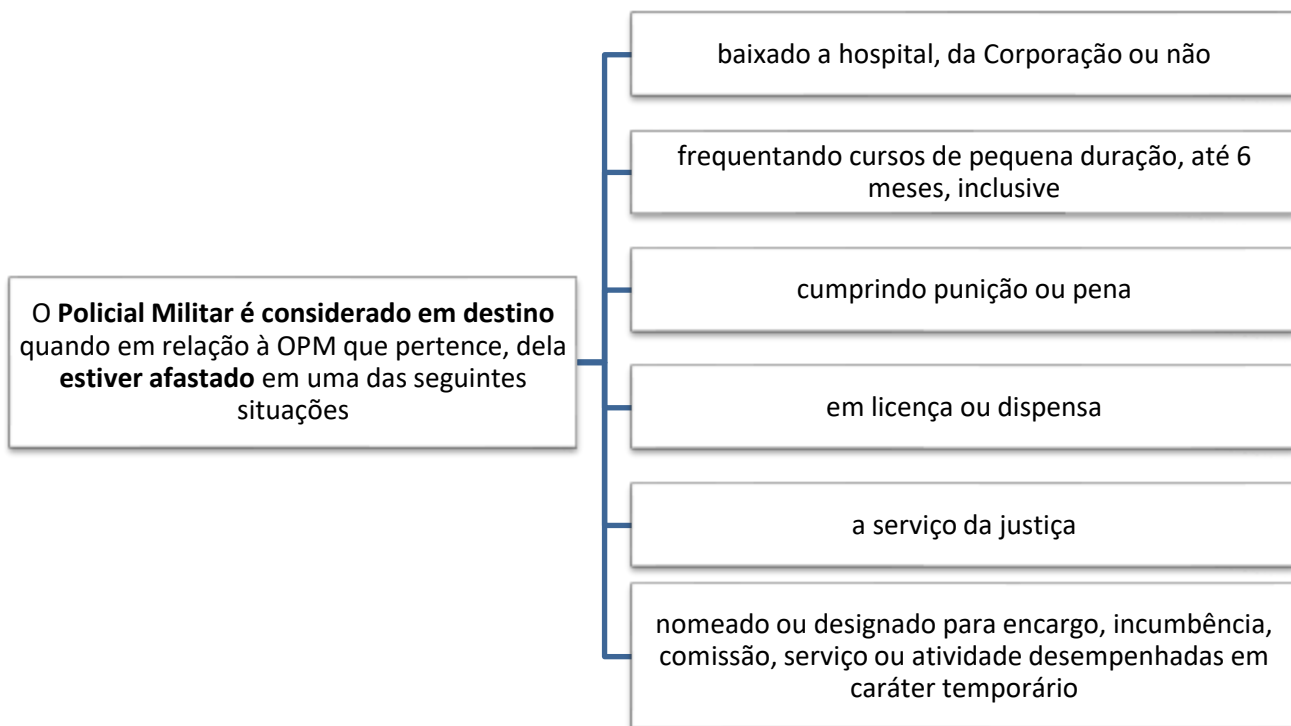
O Policial Militar é considerado em destino quando em relação à OPM que pertence, dela estiver afastado em uma das seguintes situações

baixado a hospital, da Corporação ou não

frequentando cursos de pequena duração, até 6 meses, inclusive

cumprindo punição ou pena

em licença ou dispensa

a serviço da justiça

nomeado ou designado para encargo, incumbência, comissão, serviço ou atividade desempenhadas em caráter temporário